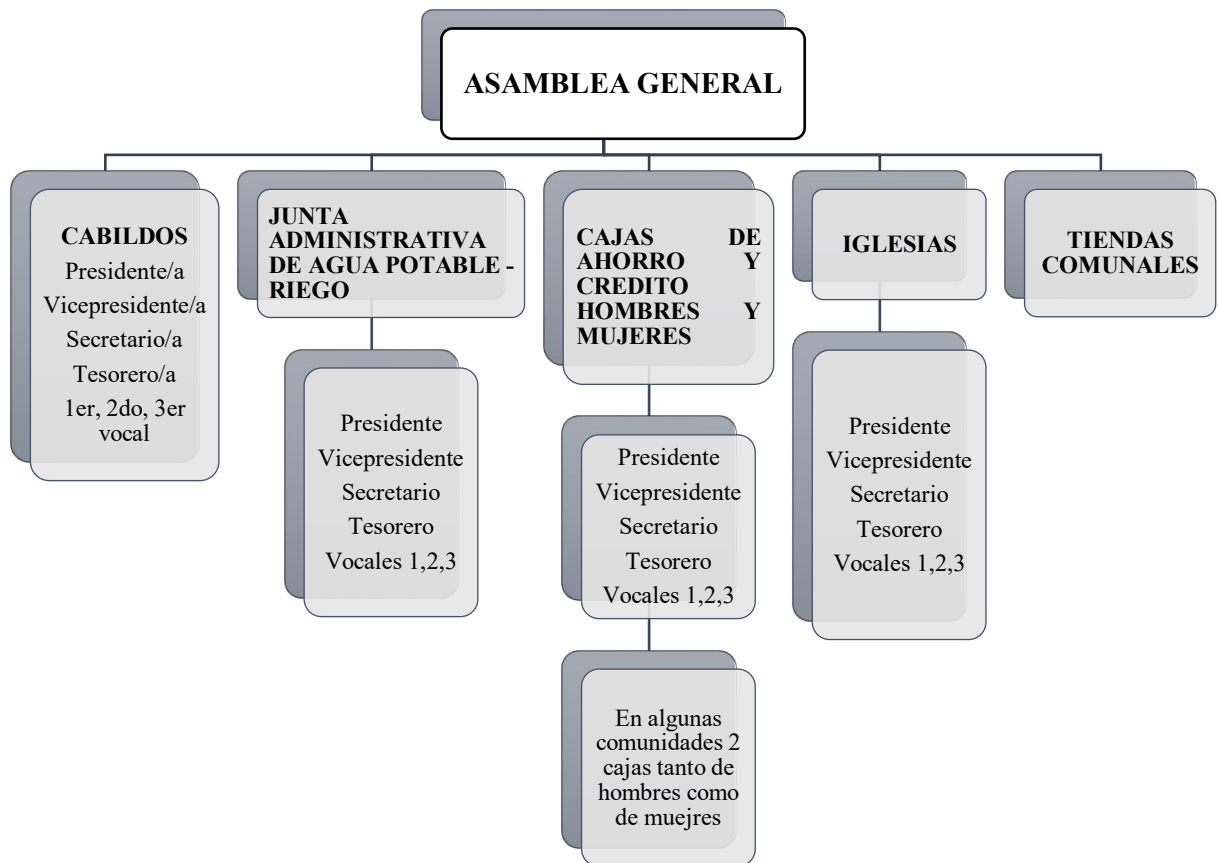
ASAMBLEA GENERAL

CABILDOS
Presidente/a
Vicepresidente/a
Secretario/a
Tesorero/a
1er, 2do, 3er vocal

JUNTA ADMINISTRATIVA DE AGUA POTABLE - RIEGO

Presidente
Vicepresidente
Secretario
Tesorero
Vocales 1,2,3

CAJAS DE AHORRO Y CREDITO HOMBRES Y MUJERES

Presidente
Vicepresidente
Secretario
Tesorero
Vocales 1,2,3

En algunas comunidades 2 cajas tanto de hombres como de muejres

IGLESIAS

Presidente
Vicepresidente
Secretario
Tesorero
Vocales 1,2,3

TIENDAS COMUNALES